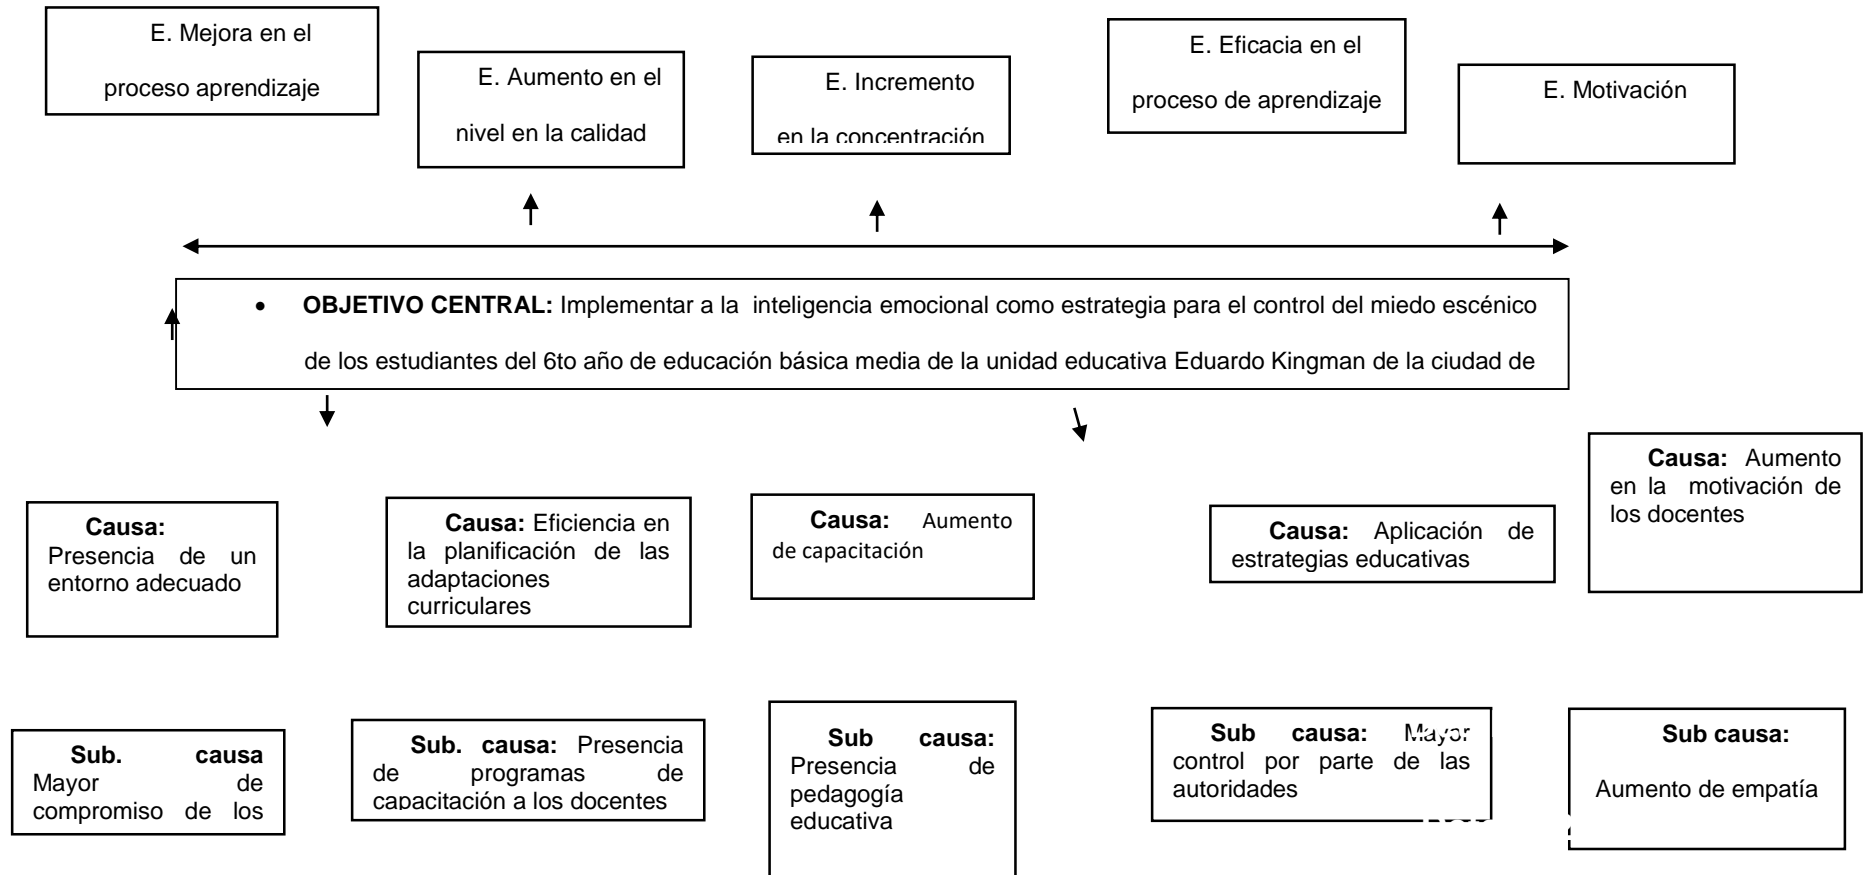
E. Mejora en el proceso aprendizaje

E. Aumento en el nivel en la calidad

E. Incremento en la concentración

E. Eficacia en el proceso de aprendizaje

E. Motivación

• **OBJETIVO CENTRAL:** Implementar a la inteligencia emocional como estrategia para el control del miedo escénico de los estudiantes del 6to año de educación básica media de la unidad educativa Eduardo Kingman de la ciudad de

**Causa:** Presencia de un entorno adecuado

**Causa:** Eficiencia en la planificación de las adaptaciones curriculares

**Causa:** Aumento de capacitación

**Causa:** Aplicación de estrategias educativas

**Causa:** Aumento en la motivación de los docentes

**Sub. causa** Mayor de compromiso de los

**Sub. causa:** Presencia de programas de capacitación a los docentes

**Sub causa:** Presencia de pedagogía educativa

**Sub causa:** Mayor control por parte de las autoridades

**Sub causa:** Aumento de empatía